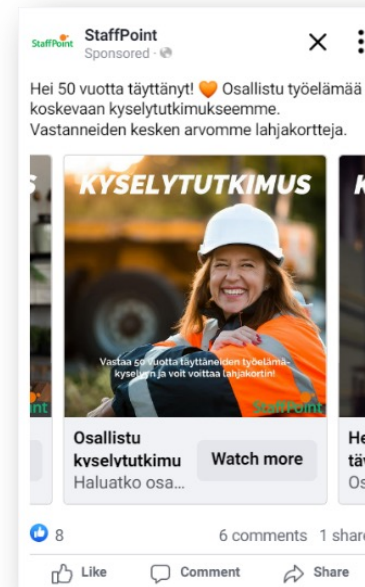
StaffPoint
StaffPoint
Sponsored ·

Hei 50 vuotta täyttänyt! 🧡 Osallistu työelämää koskevaan kyselytutkimukseemme. Vastanneiden kesken arvomme lahjakortteja.

S

nt

KYSELYTUTKIMUS

Vastaa 50 vuotta täyttäneiden työelämäkyselyyn ja voit voittaa lahjakortin!

StaffPoint

Osallistu kyselytutkimu

Haluatko osa...

Watch more

K

He

tä

Os

8

6 comments 1 share

Like

Comment

Share